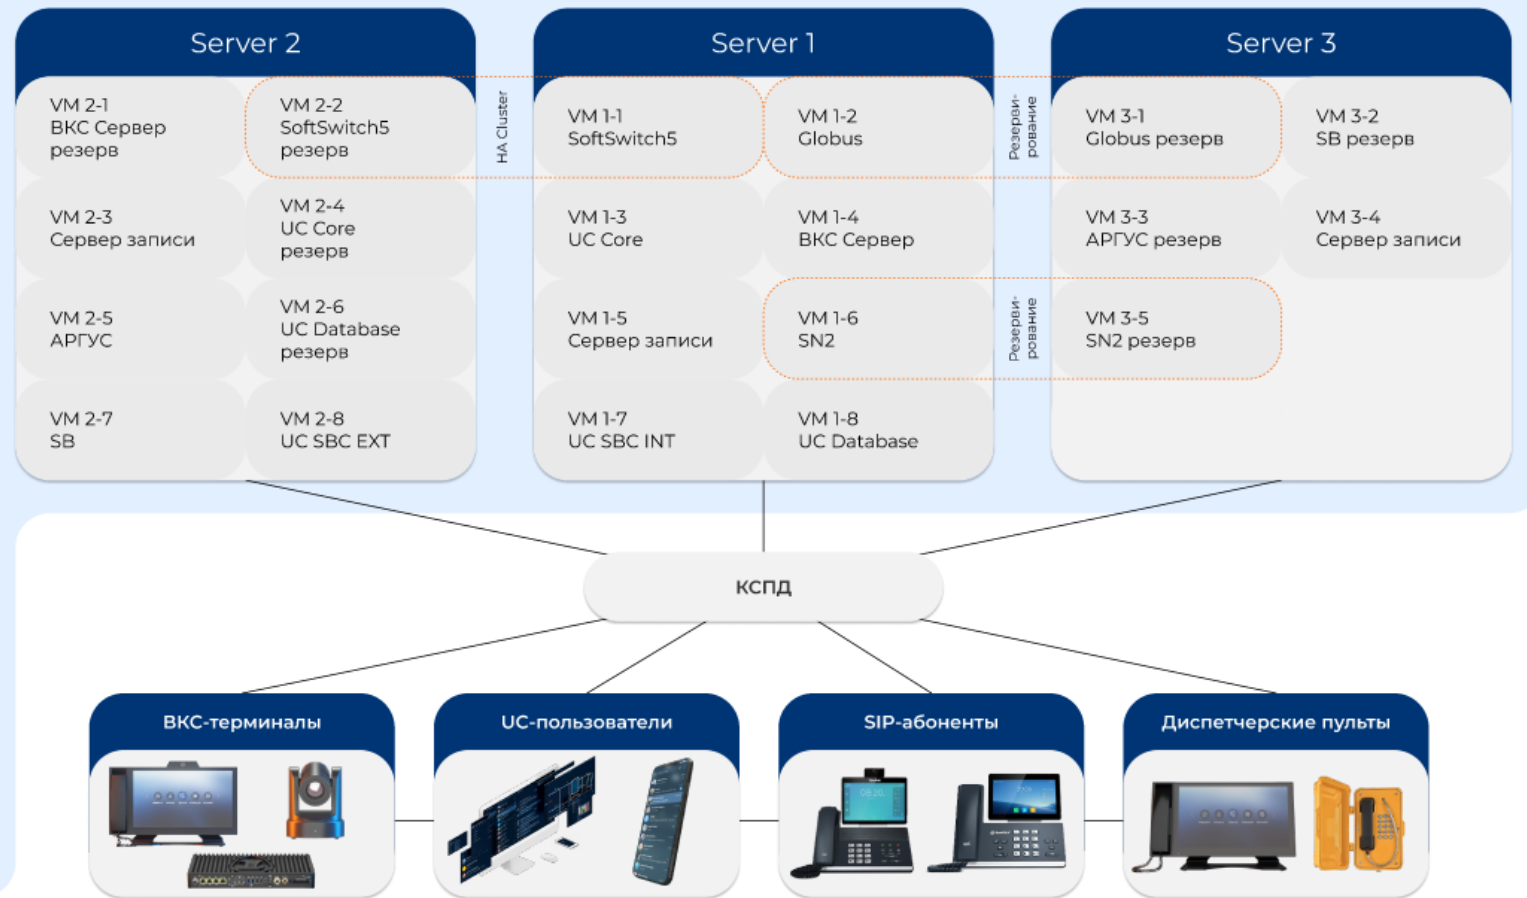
Server 2

VM 2-1
ВКС Сервер
резерв

VM 2-2
SoftSwitch5
резерв

VM 2-3
Сервер записи

VM 2-4
UC Core
резерв

VM 2-5
АРГУС

VM 2-6
UC Database
резерв

VM 2-7
SB

VM 2-8
UC SBC EXT

HA Cluster

Server 1

VM 1-1
SoftSwitch5

VM 1-2
Globus

VM 1-3
UC Core

VM 1-4
ВКС Сервер

VM 1-5
Сервер записи

VM 1-6
SN2

VM 1-7
UC SBC INT

VM 1-8
UC Database

Резерви-рование

Резерви-рование

Server 3

VM 3-1
Globus резерв

VM 3-2
SB резерв

VM 3-3
АРГУС резерв

VM 3-4
Сервер записи

VM 3-5
SN2 резерв

КСПД

ВКС-терминалы

UC-пользователи

SIP-абоненты

Диспетчерские пульты